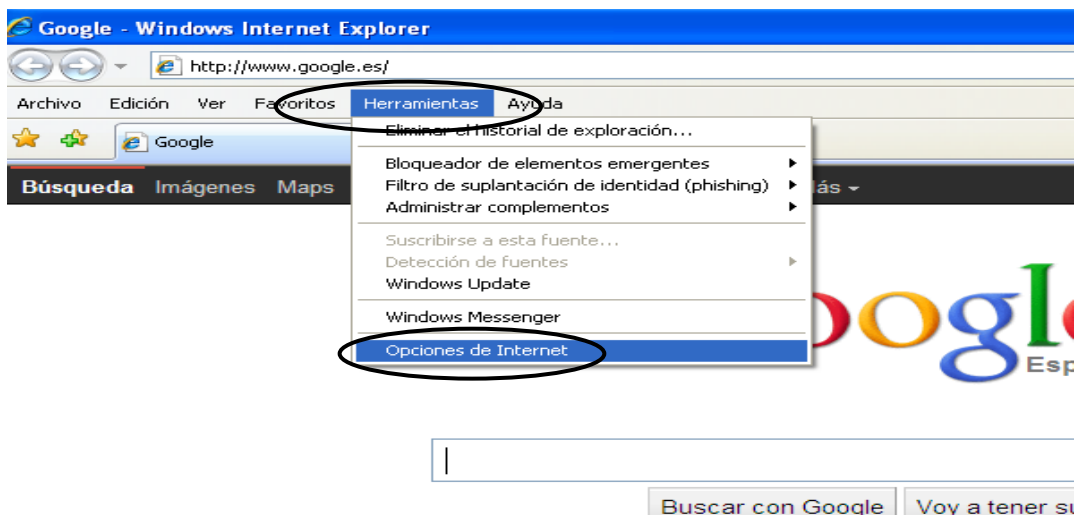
Google - Windows Internet Explorer

http://www.google.es/

Archivo Edición Ver Favoritos Herramientas Ayuda

Google

Búsqueda Imágenes Maps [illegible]ás

Eliminar el historial de exploración...

Bloqueador de elementos emergentes
Filtro de suplantación de identidad (phishing)
Administrar complementos

Suscribirse a esta fuente...
Detección de fuentes
Windows Update

Windows Messenger

Opciones de Internet

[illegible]oogl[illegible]
Esp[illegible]

Buscar con Google Voy a tener su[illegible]